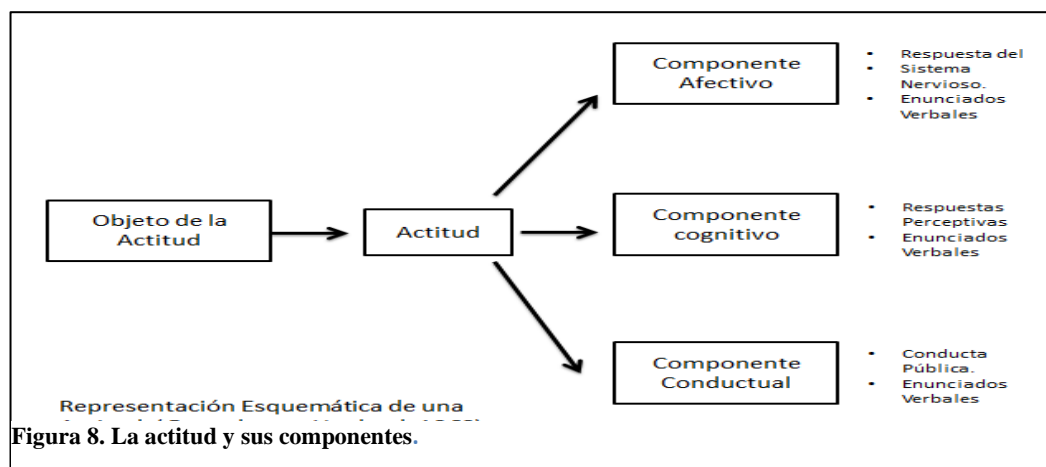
Objeto de la Actitud

Actitud

Componente Afectivo

- Respuesta del
- Sistema Nervioso.
- Enunciados Verbales

Componente cognitivo

- Respuestas Perceptivas
- Enunciados Verbales

Componente Conductual

- Conducta Pública.
- Enunciados Verbales

Representación Esquemática de una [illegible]

Figura 8. La actitud y sus componentes.